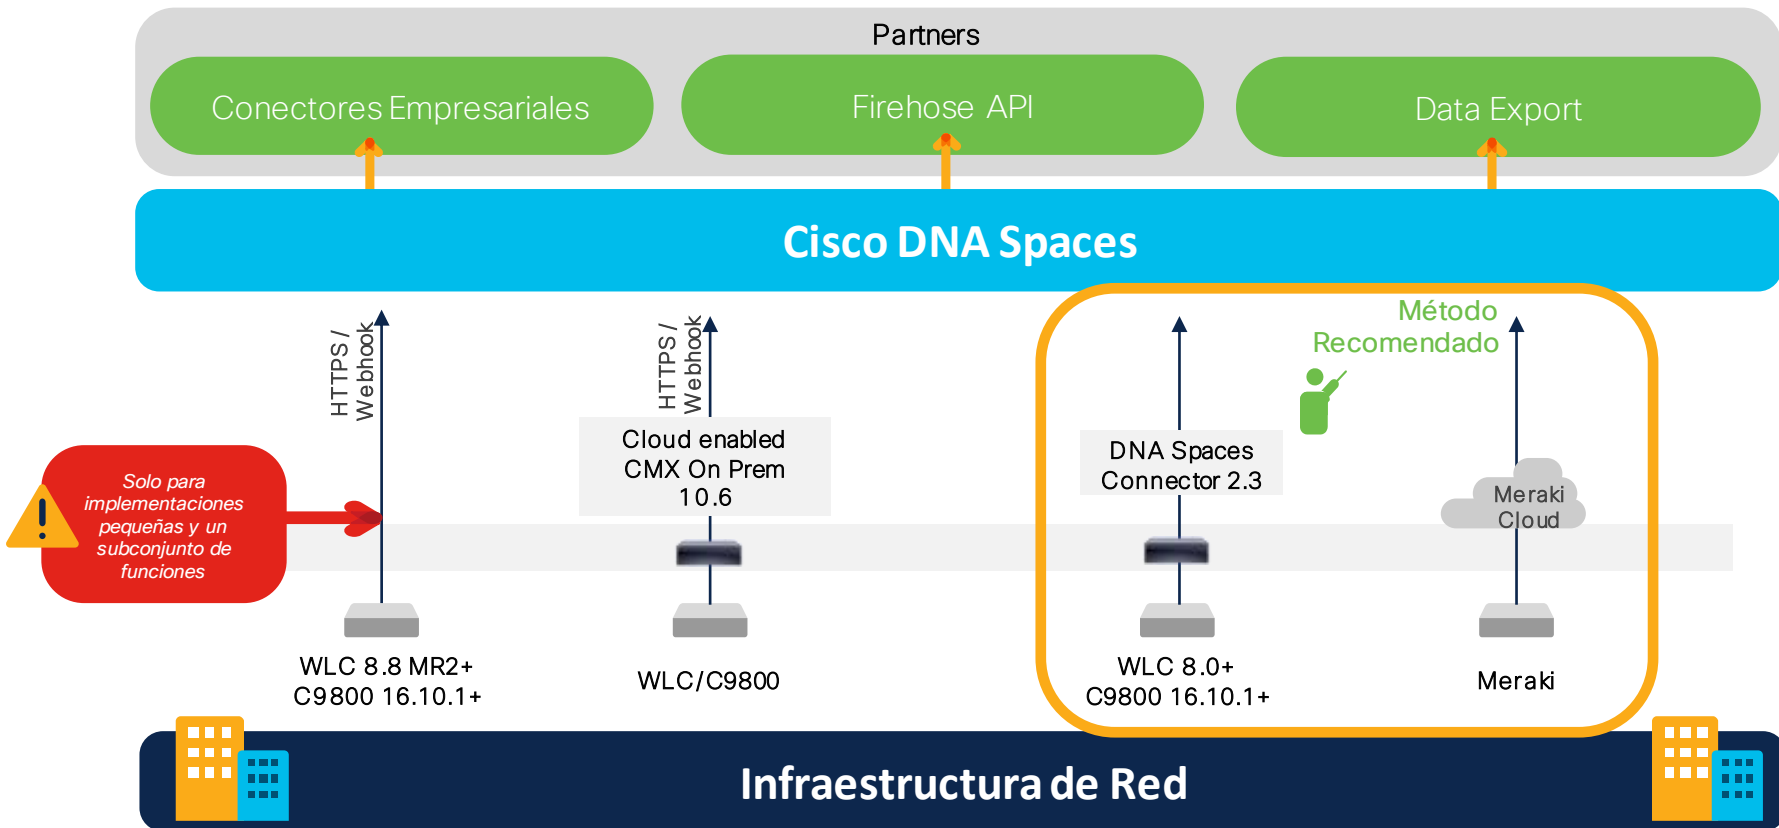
Partners

Conectores Empresariales

Firehose API

Data Export

Cisco DNA Spaces

HTTPS / Webhook

HTTPS / Webhook

Método Recomendado

Solo para implementaciones pequeñas y un subconjunto de funciones

Cloud enabled CMX On Prem 10.6

DNA Spaces Connector 2.3

Meraki Cloud

WLC 8.8 MR2+
C9800 16.10.1+

WLC/C9800

WLC 8.0+
C9800 16.10.1+

Meraki

Infraestructura de Red